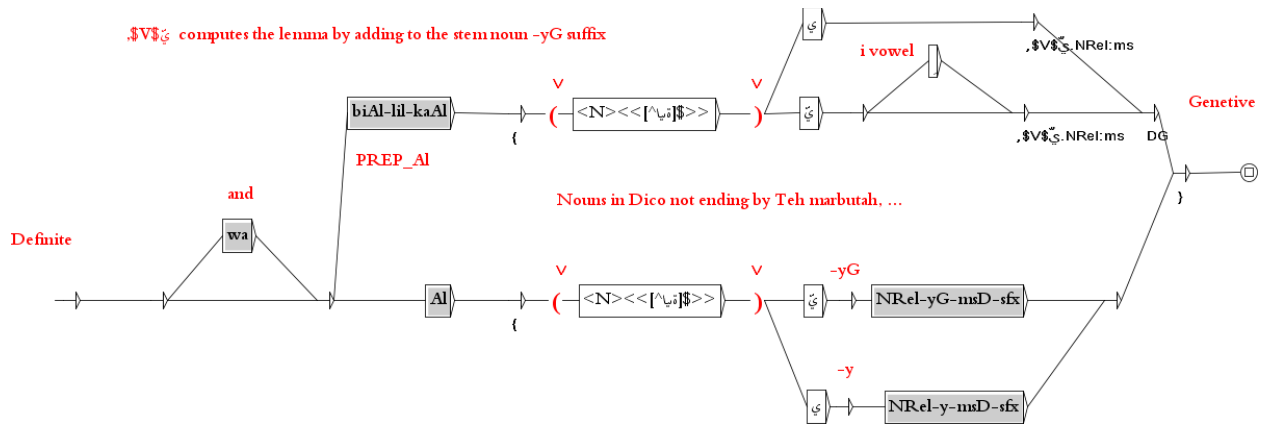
,$V$يّ computes the lemma by adding to the stem noun -yG suffix

ي

i vowel

,$V$يّ.NRel:ms

V

V

Genetive

biAl-lil-kaAl

(

<N><<[^قيا]$>>

)

يّ

,$V$يّ.NRel:ms

DG

{

PREP_Al

}

and

Nouns in Dico not ending by Teh marbutah, ...

wa

Definite

V

V

-yG

Al

(

<N><<[^قيا]$>>

)

يّ

NRel-yG-msD-sfx

{

-y

ي

NRel-y-msD-sfx